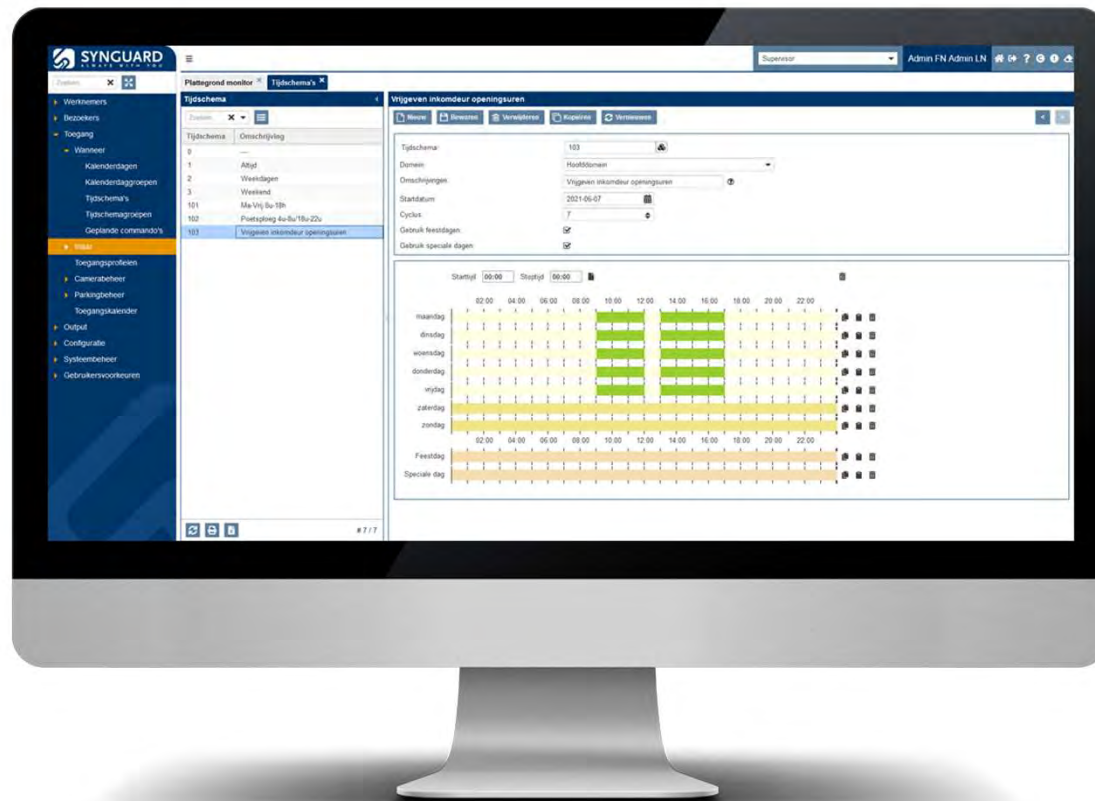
SYNGUARD
ALWAYS WITH YOU

Supervisor
Admin FN Admin LN

Zoeken

Werknemers
Bezoekers
Toegang
Wanneer
Kalenderdagen
Kalenderdaggroepen
Tijdschema's
Tijdschemagroepen
Geplande commando's
Waar
Toegangsprofielen
Camerabeheer
Parkingbeheer
Toegangskalender
Output
Configuratie
Systeembeheer
Gebruikersvoorkeuren

Plattegrond monitor
Tijdschema's

Tijdschema

Zoeken

| Tijdschema | Omschrijving |
|---|---|
| 0 | --- |
| 1 | Altijd |
| 2 | Weekdagen |
| 3 | Weekend |
| 101 | Ma-Vrij 8u-18h |
| 102 | Poetsploeg 4u-8u/18u-22u |
| 103 | Vrijgeven inkomdeur openingsuren |

# 7 / 7

Vrijgeven inkomdeur openingsuren

Nieuw
Bewaren
Verwijderen
Kopiëren
Vernieuwen

Tijdschema: 103
Domein: Hoofddomein
Omschrijvingen: Vrijgeven inkomdeur openingsuren
Startdatum: 2021-06-07
Cyclus: 7
Gebruik feestdagen:
Gebruik speciale dagen:

Starttijd 00:00 Stoptijd 00:00

02:00 04:00 06:00 08:00 10:00 12:00 14:00 16:00 18:00 20:00 22:00

maandag
dinsdag
woensdag
donderdag
vrijdag
zaterdag
zondag

02:00 04:00 06:00 08:00 10:00 12:00 14:00 16:00 18:00 20:00 22:00

Feestdag
Speciale dag